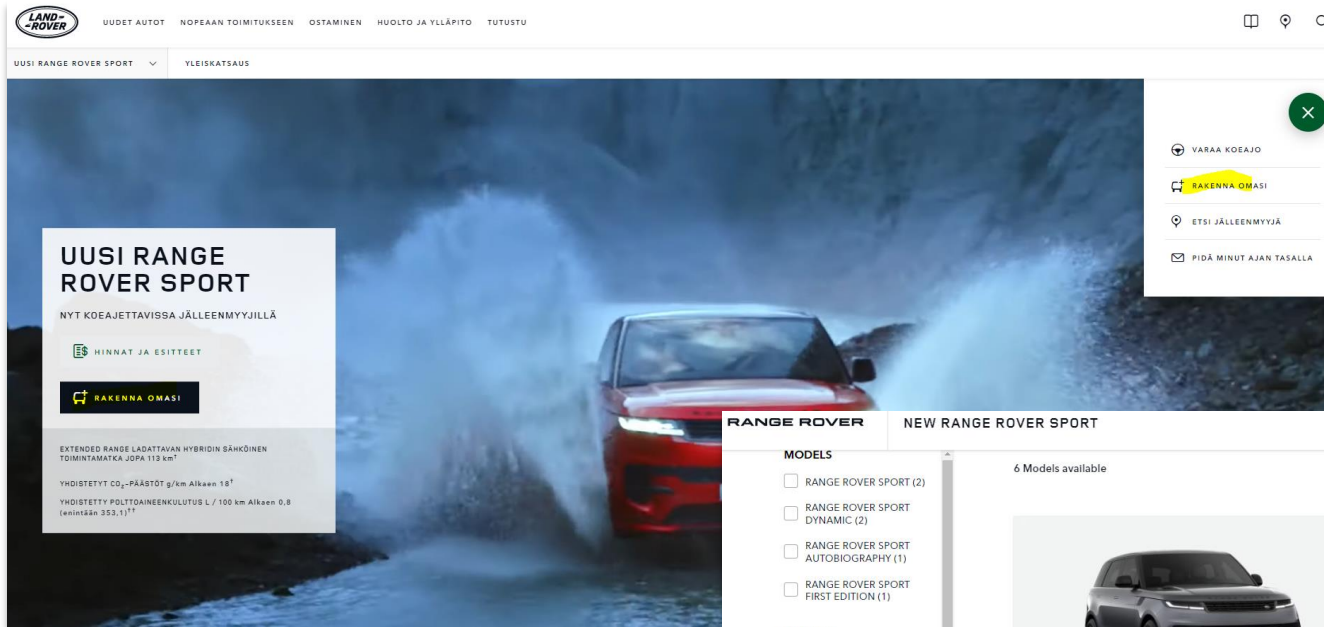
LAND ROVER

UUDET AUTOT NOPEAAN TOIMITUKSEEN OSTAMINEN HUOLTO JA YLLÄPITO TUTUSTU

UUSI RANGE ROVER SPORT YLEISKATSAUS

VARAA KOEAJO
RAKENNA OMASI
ETSI JÄLLEENMYYJÄ
PIDÄ MINUT AJAN TASALLA

UUSI RANGE ROVER SPORT

NYT KOEAJETTAVISSA JÄLLEENMYYJILLÄ

HINNAT JA ESITTEET

RAKENNA OMASI

EXTENDED RANGE LADATTAVAN HYBRIDIN SÄHKÖINEN TOIMINTAMATKA JOPA 113 km$^{\dagger}$

YHDISTETYT $CO_2$-PÄÄSTÖT g/km Alkaen 18$^{\dagger}$

YHDISTETTY POLTTOAINEENKULUTUS L / 100 km Alkaen 0,8 (enintään 353,1)$^{\dagger\dagger}$

RANGE ROVER NEW RANGE ROVER SPORT

MODELS

RANGE ROVER SPORT (2)

RANGE ROVER SPORT DYNAMIC (2)

RANGE ROVER SPORT AUTOBIOGRAPHY (1)

RANGE ROVER SPORT FIRST EDITION (1)

6 Models available